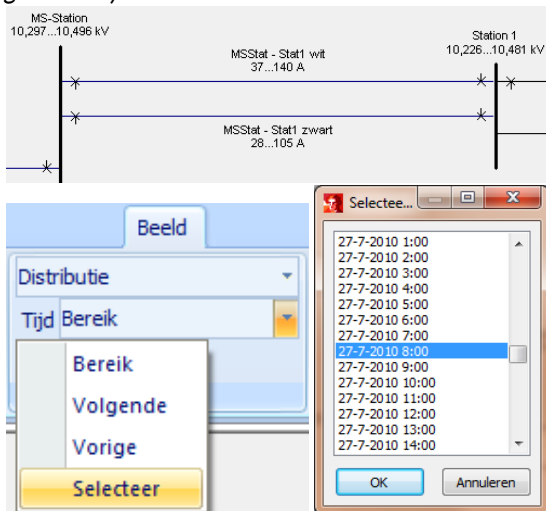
MS-Station
10,297...10,496 kV

Station 1
10,226...10,481 kV

MSStat - Stat1 wit
37...140 A

MSStat - Stat1 zwart
28...105 A

Beeld

Distributie

Tijd Bereik

Bereik

Volgende

Vorige

Selecteer

Selectee...

27-7-2010 1:00
27-7-2010 2:00
27-7-2010 3:00
27-7-2010 4:00
27-7-2010 5:00
27-7-2010 6:00
27-7-2010 7:00
27-7-2010 8:00
27-7-2010 9:00
27-7-2010 10:00
27-7-2010 11:00
27-7-2010 12:00
27-7-2010 13:00
27-7-2010 14:00

OK

Annuleren